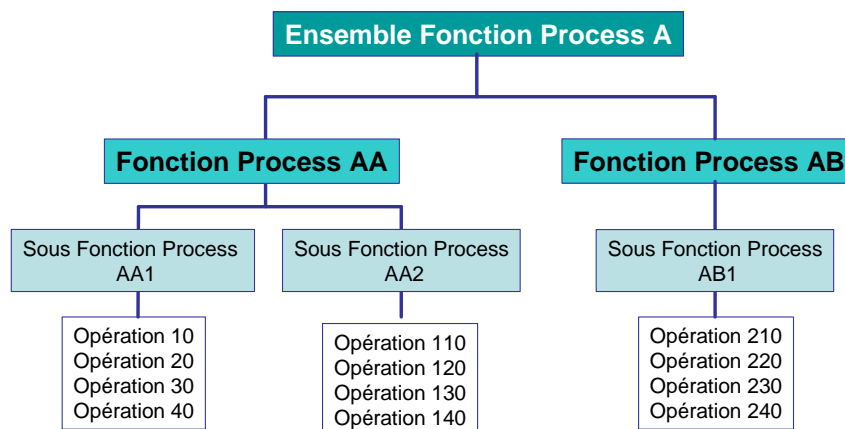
Ensemble Fonction Process A

Fonction Process AA

Fonction Process AB

Sous Fonction Process AA1

Opération 10
Opération 20
Opération 30
Opération 40

Sous Fonction Process AA2

Opération 110
Opération 120
Opération 130
Opération 140

Sous Fonction Process AB1

Opération 210
Opération 220
Opération 230
Opération 240